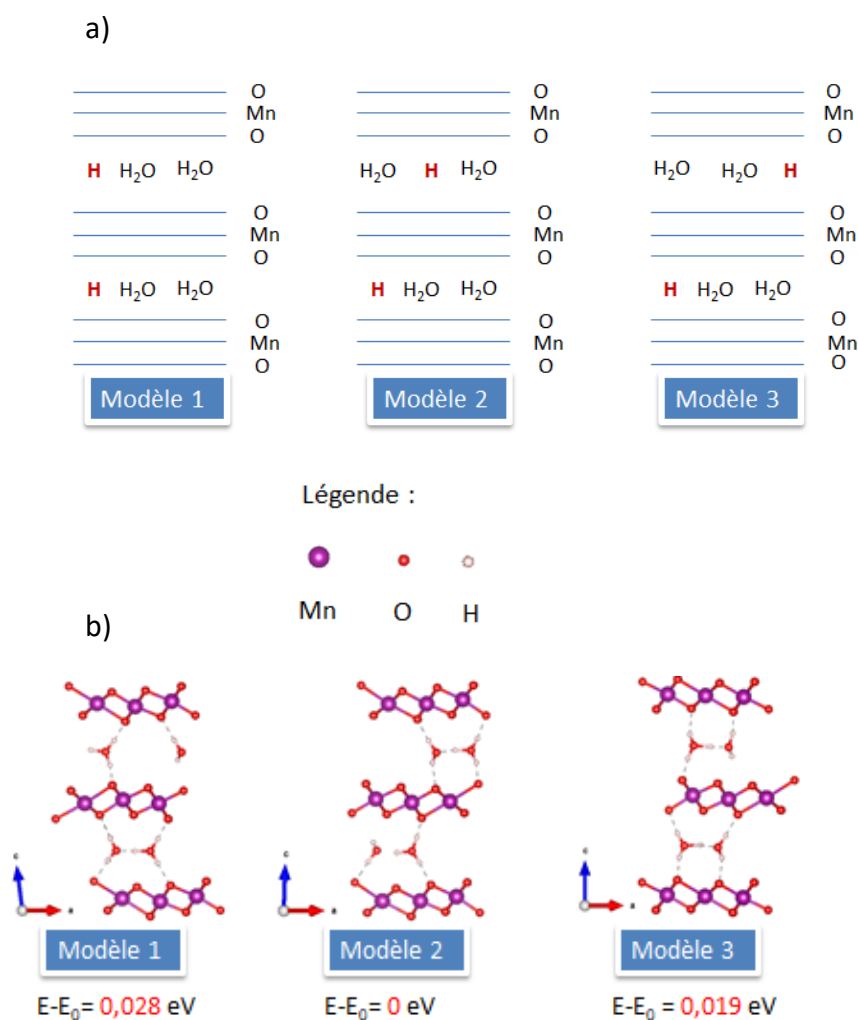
a)

O
Mn
O

H $H_2O$ $H_2O$

O
Mn
O

H $H_2O$ $H_2O$

O
Mn
O

Modèle 1

O
Mn
O

$H_2O$ H $H_2O$

O
Mn
O

H $H_2O$ $H_2O$

O
Mn
O

Modèle 2

O
Mn
O

$H_2O$ $H_2O$ H

O
Mn
O

H $H_2O$ $H_2O$

O
Mn
O

Modèle 3

Légende :

Mn O H

b)

c
a

Modèle 1

$E-E_0$= 0,028 eV

c
a

Modèle 2

$E-E_0$= 0 eV

c
a

Modèle 3

$E-E_0$ = 0,019 eV